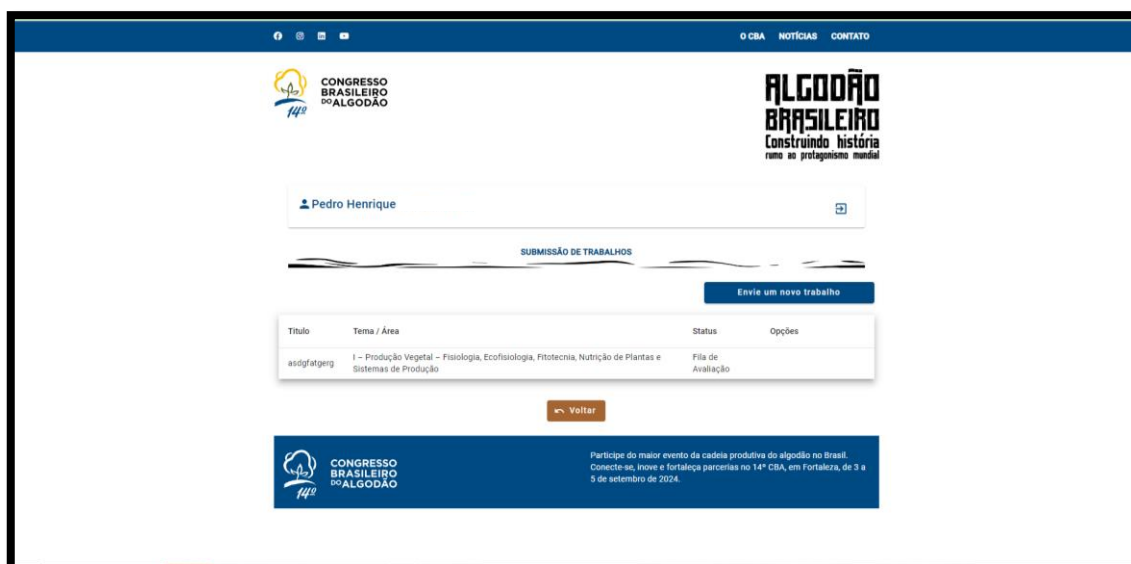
O CBA NOTÍCIAS CONTATO

CONGRESSO BRASILEIRO DO ALGODÃO
14º

ALGODÃO BRASILEIRO
Construindo história
rumo ao protagonismo mundial

Pedro Henrique

SUBMISSÃO DE TRABALHOS

Envie um novo trabalho

| Título | Tema / Área | Status | Opções |
|---|---|---|---|
| asdgfatgerg | I – Produção Vegetal – Fisiologia, Ecofisiologia, Fitotecnia, Nutrição de Plantas e Sistemas de Produção | Fila de Avaliação | |

Voltar

CONGRESSO BRASILEIRO DO ALGODÃO
14º

Participe do maior evento da cadeia produtiva do algodão no Brasil. Conecte-se, inove e fortaleça parcerias no 14º CBA, em Fortaleza, de 3 a 5 de setembro de 2024.